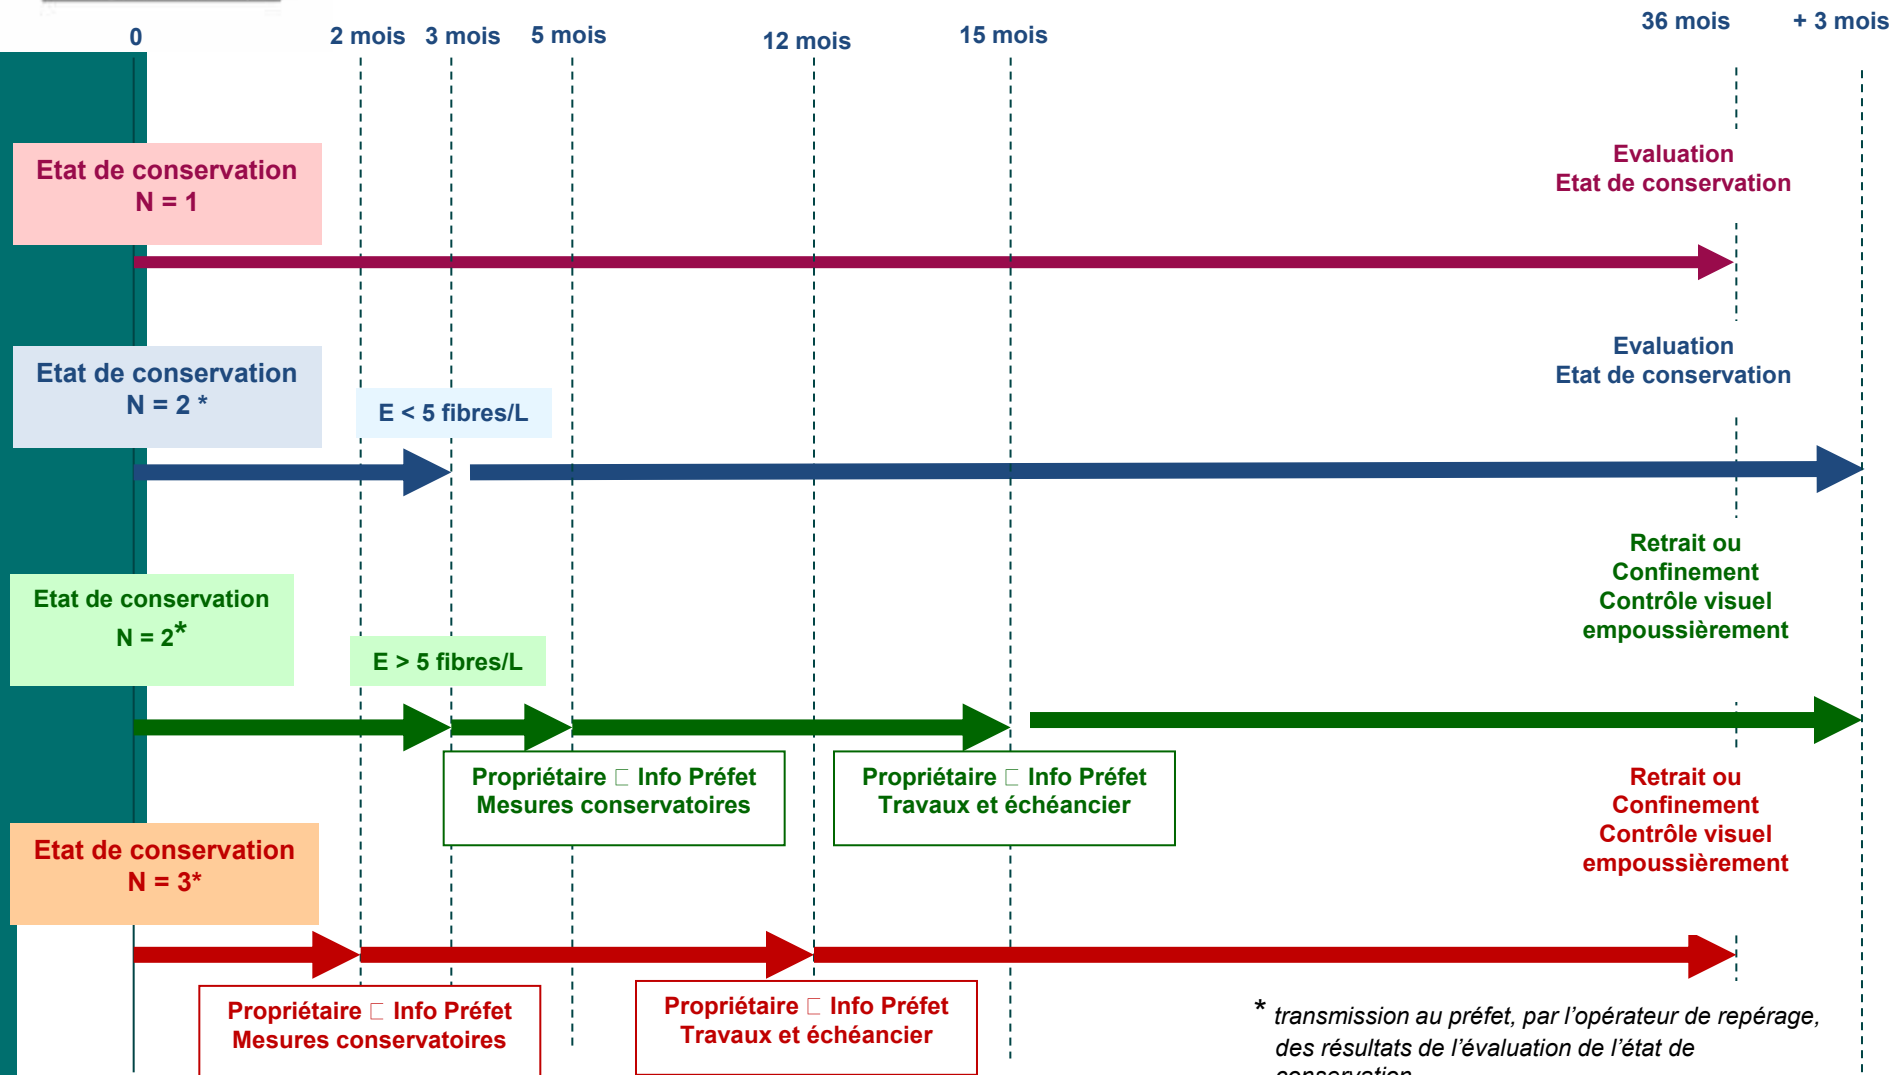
0 2 mois 3 mois 5 mois 12 mois 15 mois 36 mois + 3 mois

Etat de conservation
N = 1

Evaluation
Etat de conservation

Etat de conservation
N = 2 *

E < 5 fibres/L

Evaluation
Etat de conservation

Retrait ou
Confinement
Contrôle visuel
empoussièrement

Etat de conservation
N = 2*

E > 5 fibres/L

Propriétaire  Info Préfet
Mesures conservatoires

Propriétaire  Info Préfet
Travaux et échéancier

Retrait ou
Confinement
Contrôle visuel
empoussièrement

Etat de conservation
N = 3*

Propriétaire  Info Préfet
Mesures conservatoires

Propriétaire  Info Préfet
Travaux et échéancier

* transmission au préfet, par l'opérateur de repérage, des résultats de l'évaluation de l'état de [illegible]